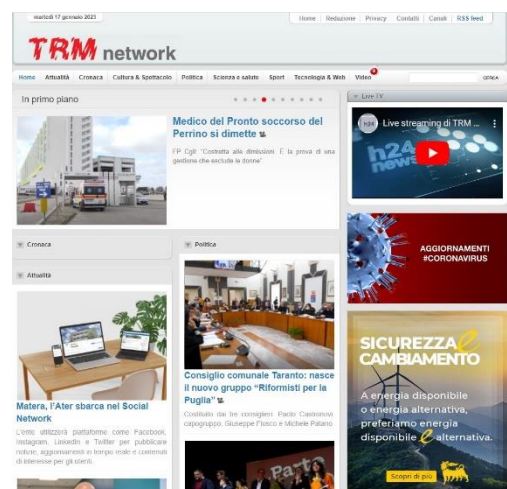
martedì 17 gennaio 2023

Home | Redazione | Privacy | Contatti | Canali | RSS feed

TRM network

Home Attualità Cronaca Cultura & Spettacolo Politica Scienza e salute Sport Tecnologia & Web Video

cerca

In primo piano

Medico del Pronto soccorso del Perrino si dimette

FP Cgil: "Costretta alle dimissioni. È la prova di una gestione che esclude le donne"

Live TV

h24

Live streaming di TRM ...

h24 news

AGGIORNAMENTI #CORONAVIRUS

Cronaca

Politica

Attualità

Matera, l'Ater sbarca nel Social Network

L'ente utilizzerà piattaforme come Facebook, Instagram, Linkedin e Twitter per pubblicare notizie, aggiornamenti in tempo reale e contenuti di interesse per gli utenti.

Consiglio comunale Taranto: nasce il nuovo gruppo "Riformisti per la Puglia"

Costituito dai tre consiglieri Paolo Castronovi capogruppo, Giuseppe Fiusco e Michele Patano

SICUREZZA E CAMBIAMENTO

A energia disponibile o energia alternativa, preferiamo energia disponibile e alternativa.

Scopri di più

Parte